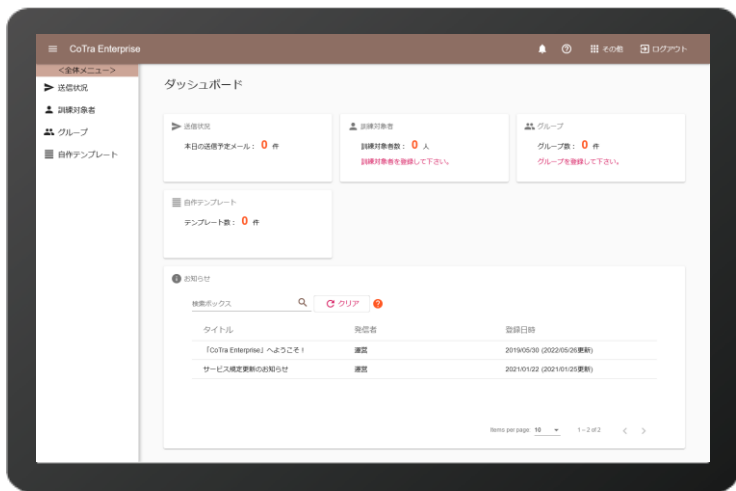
CoTra Enterprise

その他　ログアウト

<全体メニュー>
送信状況
訓練対象者
グループ
自作テンプレート

ダッシュボード

送信状況
本日の送信予定メール： 0 件

訓練対象者
訓練対象者数： 0 人
訓練対象者を登録して下さい。

グループ
グループ数： 0 件
グループを登録して下さい。

自作テンプレート
テンプレート数： 0 件

お知らせ

検索ボックス
クリア

| タイトル | 発信者 | 登録日時 |
|---|---|---|
| 「CoTra Enterprise」へようこそ！ | 運営 | 2019/05/30 (2022/05/26更新) |
| サービス規定更新のお知らせ | 運営 | 2021/01/22 (2021/01/25更新) |

Items per page: 10　1 – 2 of 2